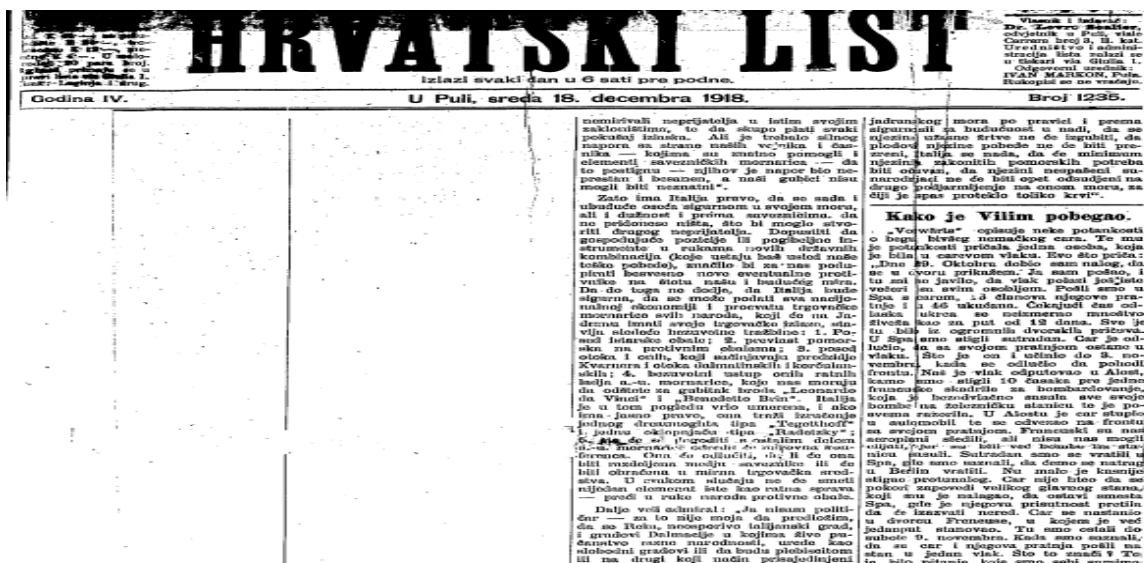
HRVATSKI LIST

Izlazi svaki dan u 6 sati pre podne.

Vlasnik i izdavač: Dr. Lovro Scalier, odvjetnik u Puli. Uredništvo i administracija lista nalazi se u ulici via Giulia 1. Odgovorni urednik: IVAN MARKON, Pula. Rukopisi se ne vraćaju.

Godina IV. U Puli, sreda 18. decembra 1918. Broj 1235.

nomirivali neprijatelja u istim svojim zaklonistima, te da skupo plati svaki pokušaj bijega. Ali je trebalo silnog napora sa strane naših ve*nika i časnika kojima su mnogo pomogli i elementi savezničkih mornarica — da to postignu — njihov je napor bio neprestan i besanen, a naši gubici nisu mogli biti neznatni".

Zato ima Italija pravo, da se sada i ubuduće oseća sigurnom u svojem moru, ali i dužnost i prema saveznicima, da ne prijeđe ništa, što bi moglo stvoriti dragog neprijatelja. Dopustiti da gospoduju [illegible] pozicije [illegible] instrumente u rukama novih državnih kombinacija (koje ustaju baš usled naše toliko pobede), značilo bi za nas podupiranti besvesno novo eventualne protivnike na štetu našu i buduće mira. Do toga ne dođe, da Italija bude sigurna, da se može podati sva nacijonalnoj ekonomiji i procvatu trgovačke mornarice svih naroda, koji će na Jadranu imati svoje trgovačko izlazak, shvilju sledeće bezuvetno traženje: 1. Posed Istarsko obale; 2. posvet pomorskih na protivnim obalama; 3. posed otoka i celi, koji sačinjavaju prodaldje Kvarnera i otoka dalmatinskih i korčulanskih; 4. bezuvetni ustup onih ratnih lađa a.-u. mornarice, koje nas moraju da odštete za gubitak broda „Leonardo da Vinci" i „Benedetto Brin". Italija je u tom pogledu vrlo umerena, i ako ima jasno pravo, ona traži izručenje jednog dreadnoughta tipa „Tegetthoff" i jednog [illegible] tipa „Radetzky"; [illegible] se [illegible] s ostalim delom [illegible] mornarice odrediti u mirovnoj konferenci. Ona će odlučiti, da li će ona biti razdeljena među saveznike ili će biti obraćena u mirnu trgovačku službu. U svakom slučaju ne će smeti nijedan element iste kao ratna sprava — preći u ruke naroda protivne obale.

Dalje veli admiral: „Ja nisam političar — za to nije moja da predložim, da se Reku, stanovnici talijanski ostali, i gradovi Dalmacije u kojima živo pučanstvo rasne narodnosti, urede kao slobodni gradovi ili da budu plebiscitom ili na drugi koji način prisajedinjeni

jadranskog mora po pravici i prema sigurnosti za budućnost i nadi, da se njezini utamničeni ne će izgubiti, da plodovi njezine pobede ne će biti prezreni, Italija se nada, da će minimum njezinih zakonitih pomorskih potreba biti odvani, da njezini neopašeni sunarodnjaci ne će biti opet odlučeni na drugo podjarmljenje na onom moru, za čiji je spas proteklo toliko krvi".

Kako je Vilim pobegao.

„Vorwärts" opisuje neke potankosti o begu bivšeg nemačkog cara. Te mu potankosti pričala jedna osoba, koja je bila u carevom vlaku. Evo što priča: „Dne 29. Oktobra dobio sam nalog, da se u dvoru priključim. Ja sam pošao, i tu mi se javilo, da vlak polazi još isto večer sa svim osobljem. Pošli smo u Spa s carom, i 4 danom njegove pratnje i 56 ukućana. Očekivali smo odlaska ukrca se neizmerno mnoštvo živeža kao za put od 18 dana. Sve je bilo u ogromnih drvenih prtova. U Spa smo stigli sutradan. Car je odlučio, da u svojem pratnjom ostane u vlaku. Što je on i učinio do 9. novembra, kada se odlučio da pohodi frontu. Nai je vlak odputovao u Alost, kamo smo stigli 10 časaka pre jednog francuskog skadrila za bombardovanje, koja je bezobzirno smala sve svoje bombe na železničku stanicu to je potvrda razorila. U Alostu je car stupio u automobil te se odvezao na frontu sa svojom pratnjom. Francuski su nas aeroplani sledili, ali nisu nas mogli stignuti, jer smo bili već izvan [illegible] nisu pasuli. Sutradan smo se vratili u Spa, gde smo saznali, da ćemo se natrag u Berlin vratiti. Nu nije je kasnije stigao protunalog. Car nije htio da se pokori zapovedi velikog glavnog stana, koji mu je nalagao, da ostavi smesta Spa, gde je njegova prisutnost prečila da se izazivali nered. Car se nastanio u dvorcu Franeuse, u kojem je već jedanput stanovao. Tu smo ostali do subote 9. novembra. Kada smo saznali, da se car i njegova pratnja pošli na stan u jedan vlak. Što to znači? To je bilo pitanje koje smo sebi stavljali.